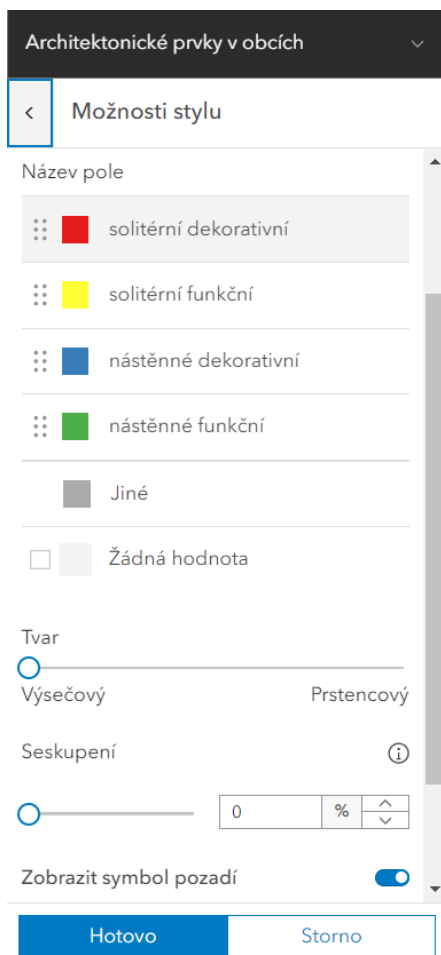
Architektonické prvky v obcích

Možnosti stylu

Název pole

solitérní dekorativní

solitérní funkční

nástěnné dekorativní

nástěnné funkční

Jiné

Žádná hodnota

Tvar

Výsečový

Prstencový

Seskupení

0

%

Zobrazit symbol pozadí

Hotovo

Storno